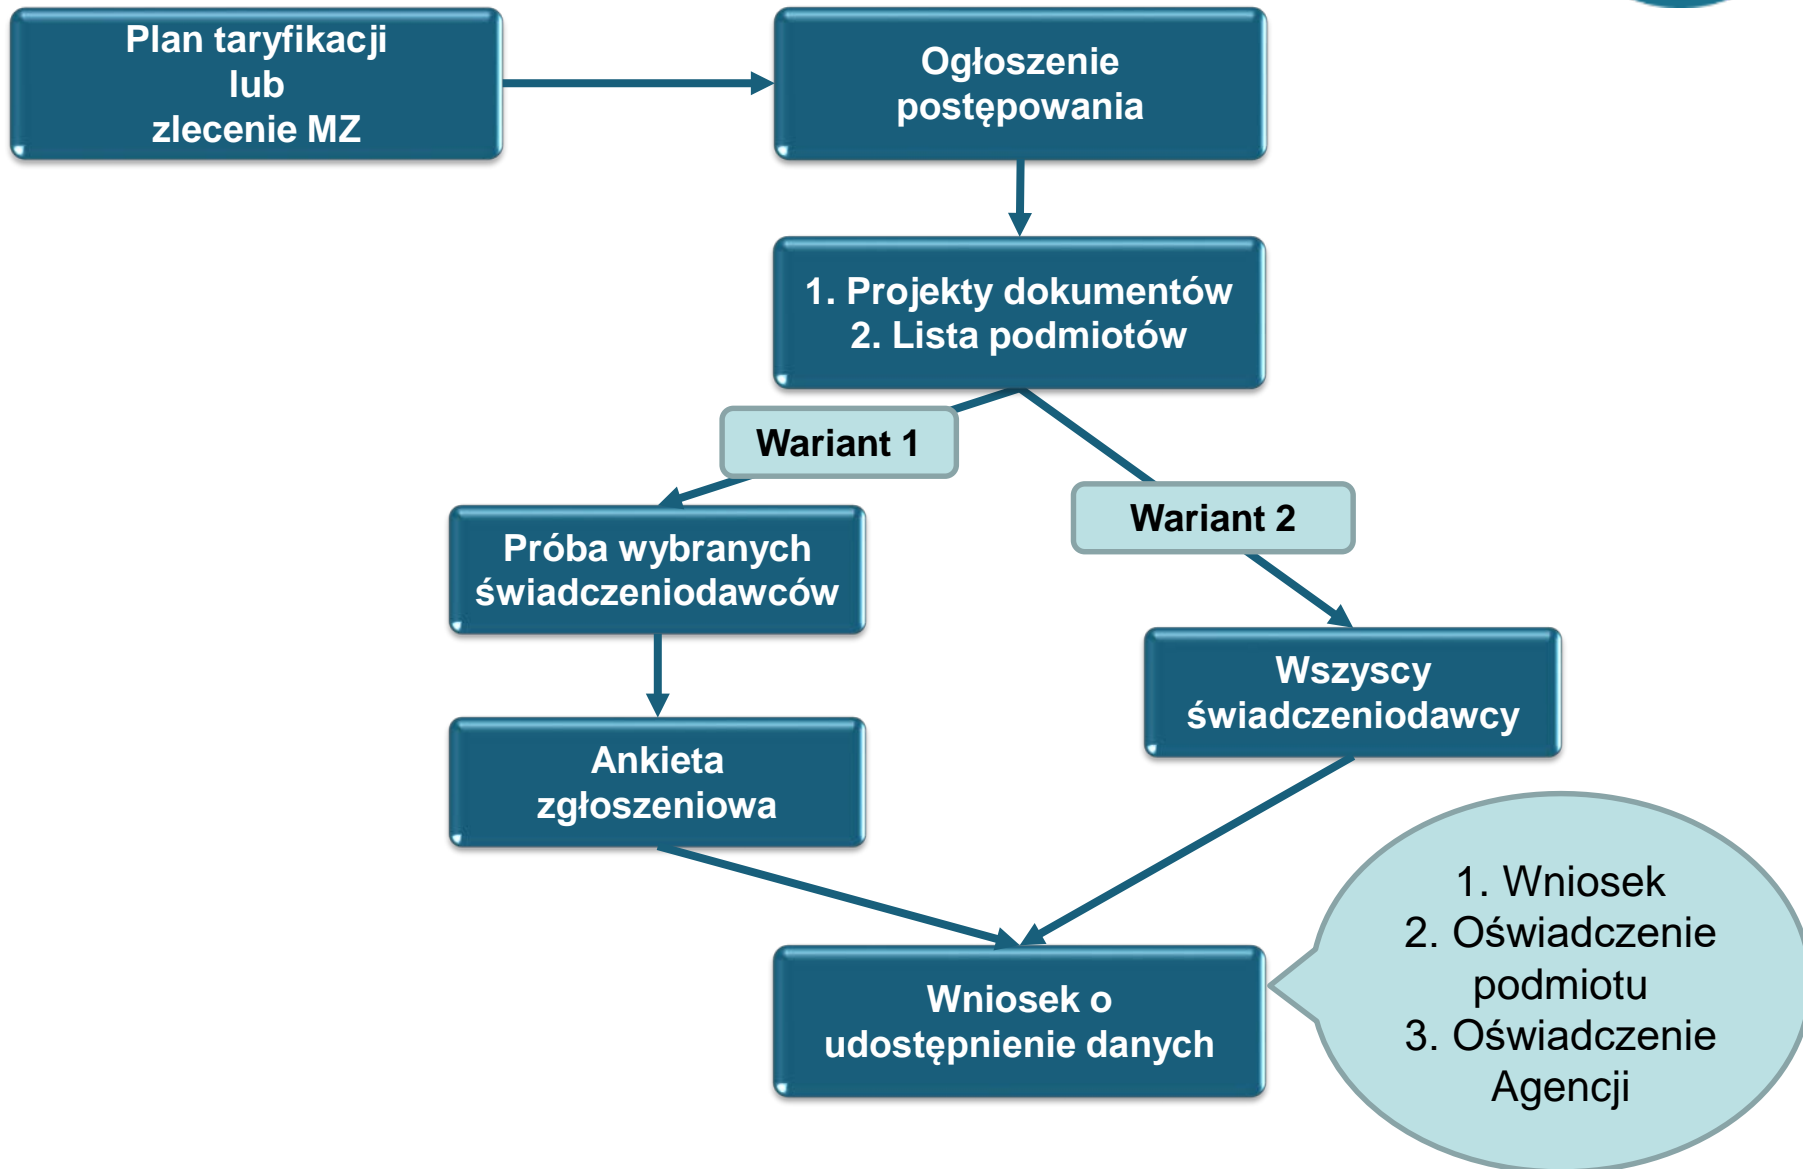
Plan taryfikacji
lub
zlecenie MZ

Ogłoszenie
postępowania

1. Projekty dokumentów
2. Lista podmiotów

Wariant 1

Wariant 2

Próba wybranych
świadczeniodawców

Wszyscy
świadczeniodawcy

Ankieta
zgłoszeniowa

Wniosek o
udostępnienie danych

1. Wniosek
2. Oświadczenie podmiotu
3. Oświadczenie Agencji